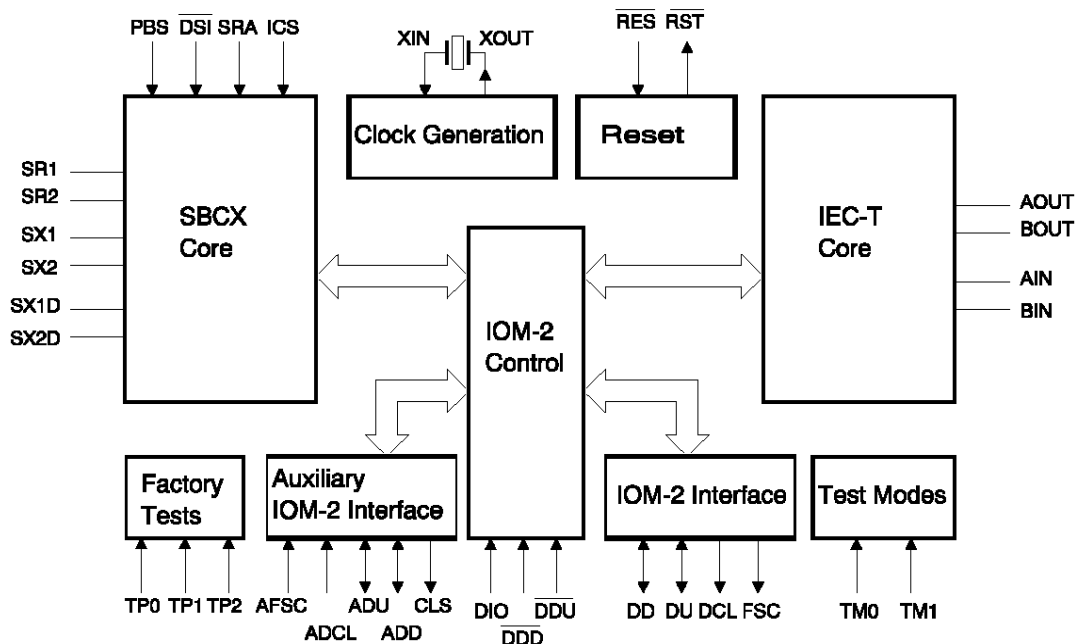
PBS $\overline{DSI}$ SRA ICS

XIN XOUT

Clock Generation

$\overline{RES}$ $\overline{RST}$

Reset

SR1
SR2
SX1
SX2
SX1D
SX2D

SBCX
Core

IOM-2
Control

IEC-T
Core

AOUT
BOUT
AIN
BIN

Factory
Tests

TP0 TP1 TP2

Auxiliary
IOM-2 Interface

AFSC ADCL ADU ADD CLS

DIO $\overline{DDD}$ $\overline{DDU}$

IOM-2 Interface

DD DU DCL FSC

Test Modes

TM0 TM1